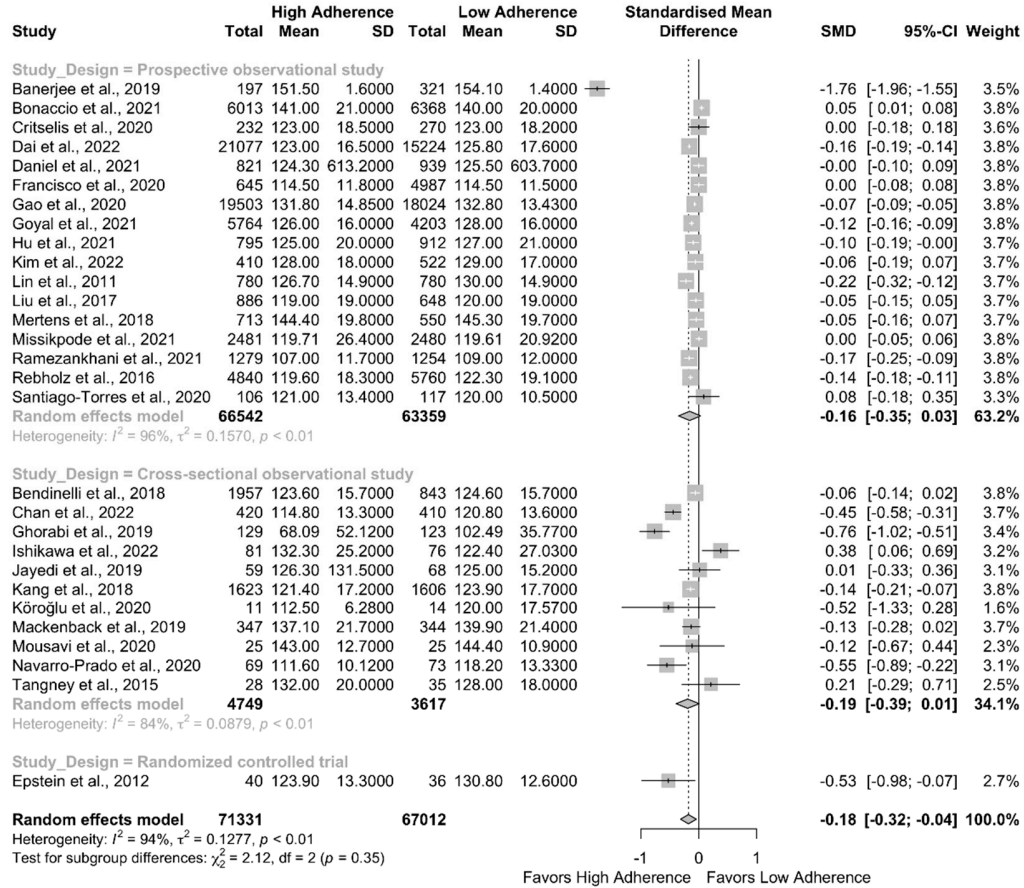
| Study | Total | High Adherence Mean | SD | Total | Low Adherence Mean | SD | Standardised Mean Difference | SMD | 95%-CI | Weight |
|---|---|---|---|---|---|---|---|---|---|---|
| **Study_Design = Prospective observational study** | | | | | | | | | | |
| Banerjee et al., 2019 | 197 | 151.50 | 1.6000 | 321 | 154.10 | 1.4000 | | -1.76 | [-1.96; -1.55] | 3.5% |
| Bonaccio et al., 2021 | 6013 | 141.00 | 21.0000 | 6368 | 140.00 | 20.0000 | | 0.05 | [ 0.01; 0.08] | 3.8% |
| Critselis et al., 2020 | 232 | 123.00 | 18.5000 | 270 | 123.00 | 18.2000 | | 0.00 | [-0.18; 0.18] | 3.6% |
| Dai et al., 2022 | 21077 | 123.00 | 16.5000 | 15224 | 125.80 | 17.6000 | | -0.16 | [-0.19; -0.14] | 3.8% |
| Daniel et al., 2021 | 821 | 124.30 | 613.2000 | 939 | 125.50 | 603.7000 | | -0.00 | [-0.10; 0.09] | 3.8% |
| Francisco et al., 2020 | 645 | 114.50 | 11.8000 | 4987 | 114.50 | 11.5000 | | 0.00 | [-0.08; 0.08] | 3.8% |
| Gao et al., 2020 | 19503 | 131.80 | 14.8500 | 18024 | 132.80 | 13.4300 | | -0.07 | [-0.09; -0.05] | 3.8% |
| Goyal et al., 2021 | 5764 | 126.00 | 16.0000 | 4203 | 128.00 | 16.0000 | | -0.12 | [-0.16; -0.09] | 3.8% |
| Hu et al., 2021 | 795 | 125.00 | 20.0000 | 912 | 127.00 | 21.0000 | | -0.10 | [-0.19; -0.00] | 3.7% |
| Kim et al., 2022 | 410 | 128.00 | 18.0000 | 522 | 129.00 | 17.0000 | | -0.06 | [-0.19; 0.07] | 3.7% |
| Lin et al., 2011 | 780 | 126.70 | 14.9000 | 780 | 130.00 | 14.9000 | | -0.22 | [-0.32; -0.12] | 3.7% |
| Liu et al., 2017 | 886 | 119.00 | 19.0000 | 648 | 120.00 | 19.0000 | | -0.05 | [-0.15; 0.05] | 3.7% |
| Mertens et al., 2018 | 713 | 144.40 | 19.8000 | 550 | 145.30 | 19.7000 | | -0.05 | [-0.16; 0.07] | 3.7% |
| Missikpode et al., 2021 | 2481 | 119.71 | 26.4000 | 2480 | 119.61 | 20.9200 | | 0.00 | [-0.05; 0.06] | 3.8% |
| Ramezankhani et al., 2021 | 1279 | 107.00 | 11.7000 | 1254 | 109.00 | 12.0000 | | -0.17 | [-0.25; -0.09] | 3.8% |
| Rebholz et al., 2016 | 4840 | 119.60 | 18.3000 | 5760 | 122.30 | 19.1000 | | -0.14 | [-0.18; -0.11] | 3.8% |
| Santiago-Torres et al., 2020 | 106 | 121.00 | 13.4000 | 117 | 120.00 | 10.5000 | | 0.08 | [-0.18; 0.35] | 3.3% |
| **Random effects model** | **66542** | | | **63359** | | | | **-0.16** | **[-0.35; 0.03]** | **63.2%** |
| Heterogeneity: $I^2 = 96\%$, $\tau^2 = 0.1570$, $p < 0.01$ | | | | | | | | | | |
| **Study_Design = Cross-sectional observational study** | | | | | | | | | | |
| Bendinelli et al., 2018 | 1957 | 123.60 | 15.7000 | 843 | 124.60 | 15.7000 | | -0.06 | [-0.14; 0.02] | 3.8% |
| Chan et al., 2022 | 420 | 114.80 | 13.3000 | 410 | 120.80 | 13.6000 | | -0.45 | [-0.58; -0.31] | 3.7% |
| Ghorabi et al., 2019 | 129 | 68.09 | 52.1200 | 123 | 102.49 | 35.7700 | | -0.76 | [-1.02; -0.51] | 3.4% |
| Ishikawa et al., 2022 | 81 | 132.30 | 25.2000 | 76 | 122.40 | 27.0300 | | 0.38 | [ 0.06; 0.69] | 3.2% |
| Jayedi et al., 2019 | 59 | 126.30 | 131.5000 | 68 | 125.00 | 15.2000 | | 0.01 | [-0.33; 0.36] | 3.1% |
| Kang et al., 2018 | 1623 | 121.40 | 17.2000 | 1606 | 123.90 | 17.7000 | | -0.14 | [-0.21; -0.07] | 3.8% |
| Köroğlu et al., 2020 | 11 | 112.50 | 6.2800 | 14 | 120.00 | 17.5700 | | -0.52 | [-1.33; 0.28] | 1.6% |
| Mackenback et al., 2019 | 347 | 137.10 | 21.7000 | 344 | 139.90 | 21.4000 | | -0.13 | [-0.28; 0.02] | 3.7% |
| Mousavi et al., 2020 | 25 | 143.00 | 12.7000 | 25 | 144.40 | 10.9000 | | -0.12 | [-0.67; 0.44] | 2.3% |
| Navarro-Prado et al., 2020 | 69 | 111.60 | 10.1200 | 73 | 118.20 | 13.3300 | | -0.55 | [-0.89; -0.22] | 3.1% |
| Tangney et al., 2015 | 28 | 132.00 | 20.0000 | 35 | 128.00 | 18.0000 | | 0.21 | [-0.29; 0.71] | 2.5% |
| **Random effects model** | **4749** | | | **3617** | | | | **-0.19** | **[-0.39; 0.01]** | **34.1%** |
| Heterogeneity: $I^2 = 84\%$, $\tau^2 = 0.0879$, $p < 0.01$ | | | | | | | | | | |
| **Study_Design = Randomized controlled trial** | | | | | | | | | | |
| Epstein et al., 2012 | 40 | 123.90 | 13.3000 | 36 | 130.80 | 12.6000 | | -0.53 | [-0.98; -0.07] | 2.7% |
| **Random effects model** | **71331** | | | **67012** | | | | **-0.18** | **[-0.32; -0.04]** | **100.0%** |

Heterogeneity: $I^2 = 94\%$, $\tau^2 = 0.1277$, $p < 0.01$
Test for subgroup differences: $\chi^2_2 = 2.12$, df = 2 ($p = 0.35$)

-1 0 1
Favors High Adherence Favors Low Adherence